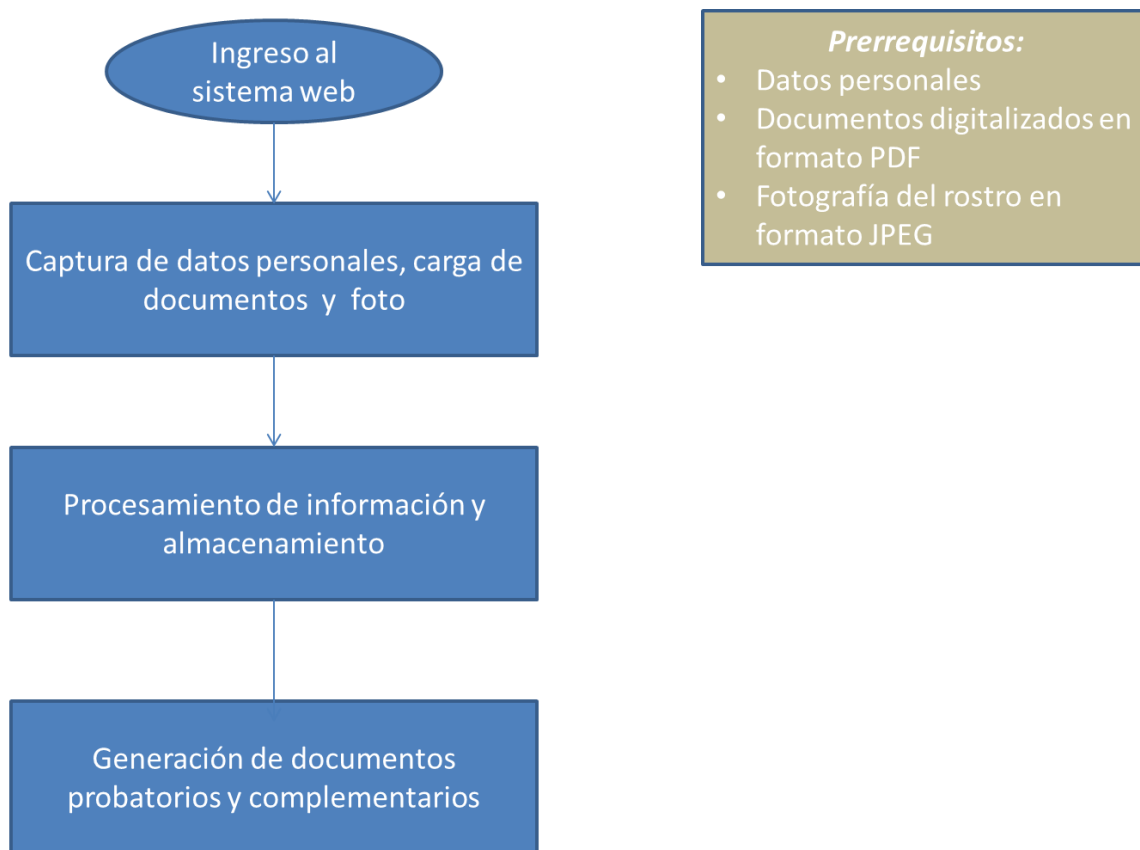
Ingreso al sistema web

Captura de datos personales, carga de documentos y foto

Procesamiento de información y almacenamiento

Generación de documentos probatorios y complementarios

Prerrequisitos:
• Datos personales
• Documentos digitalizados en formato PDF
• Fotografía del rostro en formato JPEG